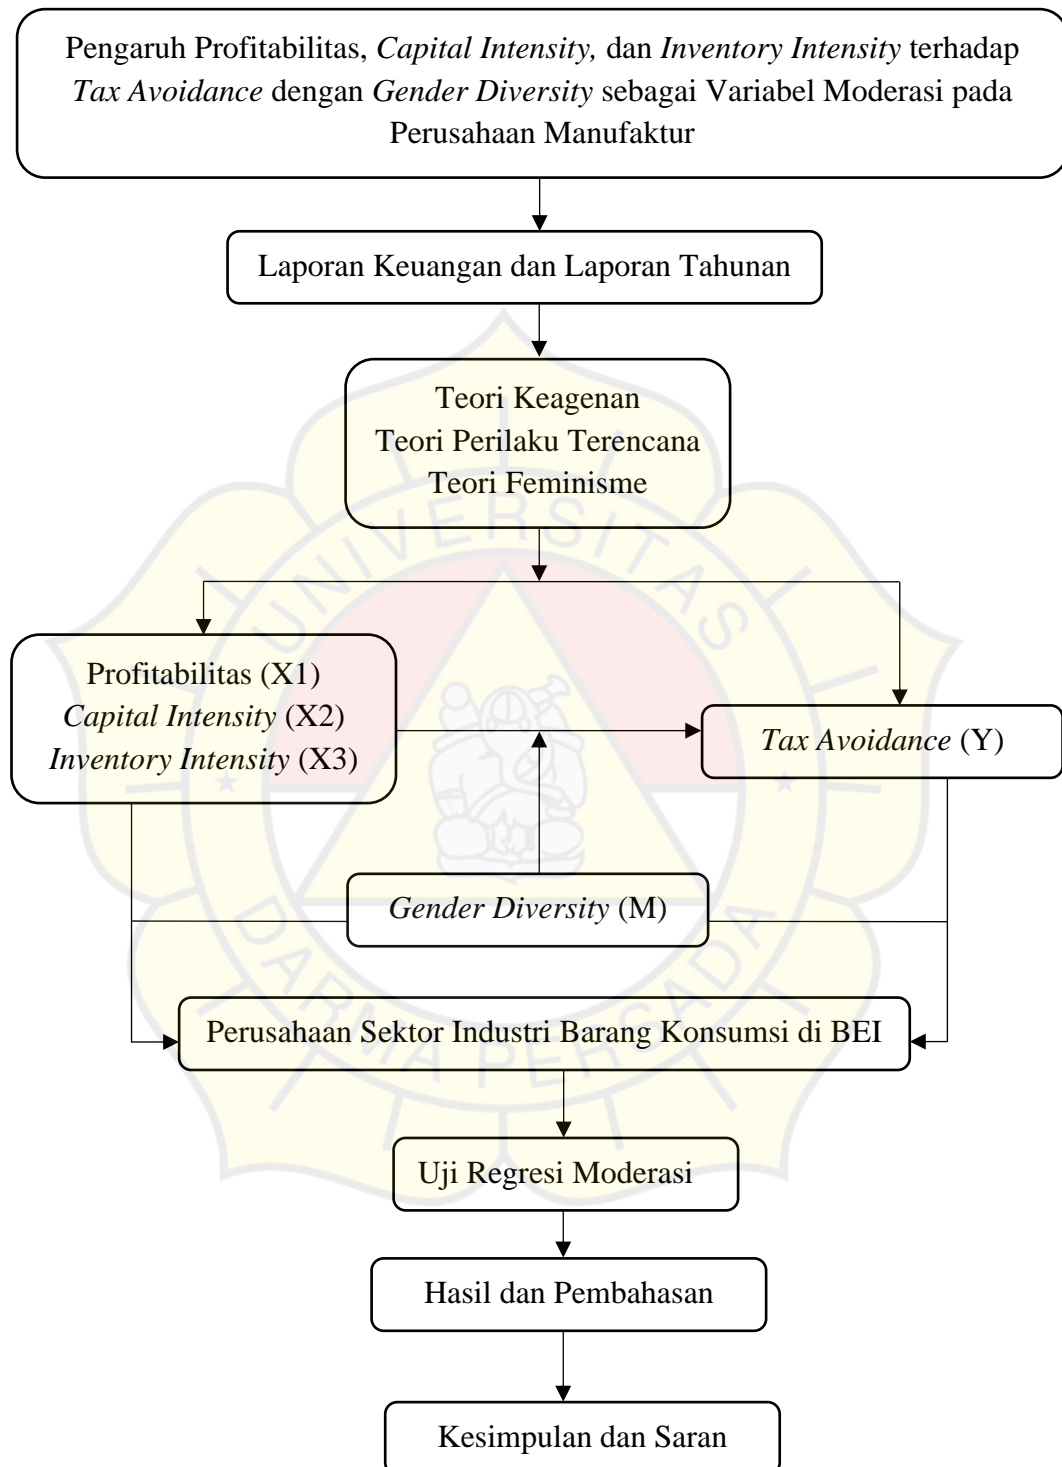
Pengaruh Profitabilitas, *Capital Intensity,* dan *Inventory Intensity* terhadap *Tax Avoidance* dengan *Gender Diversity* sebagai Variabel Moderasi pada Perusahaan Manufaktur

Laporan Keuangan dan Laporan Tahunan

Teori Keagenan
Teori Perilaku Terencana
Teori Feminisme

Profitabilitas (X1)
*Capital Intensity* (X2)
*Inventory Intensity* (X3)

*Tax Avoidance* (Y)

*Gender Diversity* (M)

Perusahaan Sektor Industri Barang Konsumsi di BEI

Uji Regresi Moderasi

Hasil dan Pembahasan

Kesimpulan dan Saran

UNIVERSITAS DARMA PERSADA